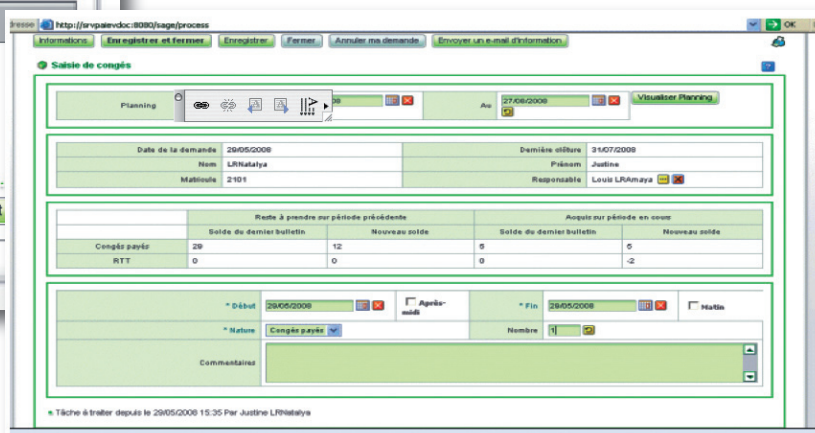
dresse http://srvpaievdoc:8080/sage/process

OK

Informations | Enregistrer et fermer | Enregistrer | Fermer | Annuler ma demande | Envoyer un e-mail d'information

Saisie de congés

| Planning | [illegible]08 | Au | 27/06/2008 | Visualiser Planning |
|---|---|---|---|---|

| Date de la demande | 29/05/2008 | Dernière clôture | 31/07/2008 |
|---|---|---|---|
| Nom | LRNatalya | Prénom | Justine |
| Matricule | 2101 | Responsable | Louis LRAmaya |

| | Reste à prendre sur période précédente | | Acquis sur période en cours | |
|---|---|---|---|---|
| | Solde du dernier bulletin | Nouveau solde | Solde du dernier bulletin | Nouveau solde |
| Congés payés | 29 | 12 | 5 | 5 |
| RTT | 0 | 0 | 0 | -2 |

| * Début | 29/05/2008 | Après-midi | * Fin | 29/05/2008 | Matin |
|---|---|---|---|---|---|
| * Nature | Congés payés | | Nombre | 1 | |
| Commentaires | | | | | |

Tâche à traiter depuis le 29/05/2008 15:35 Par Justine LRNatalya